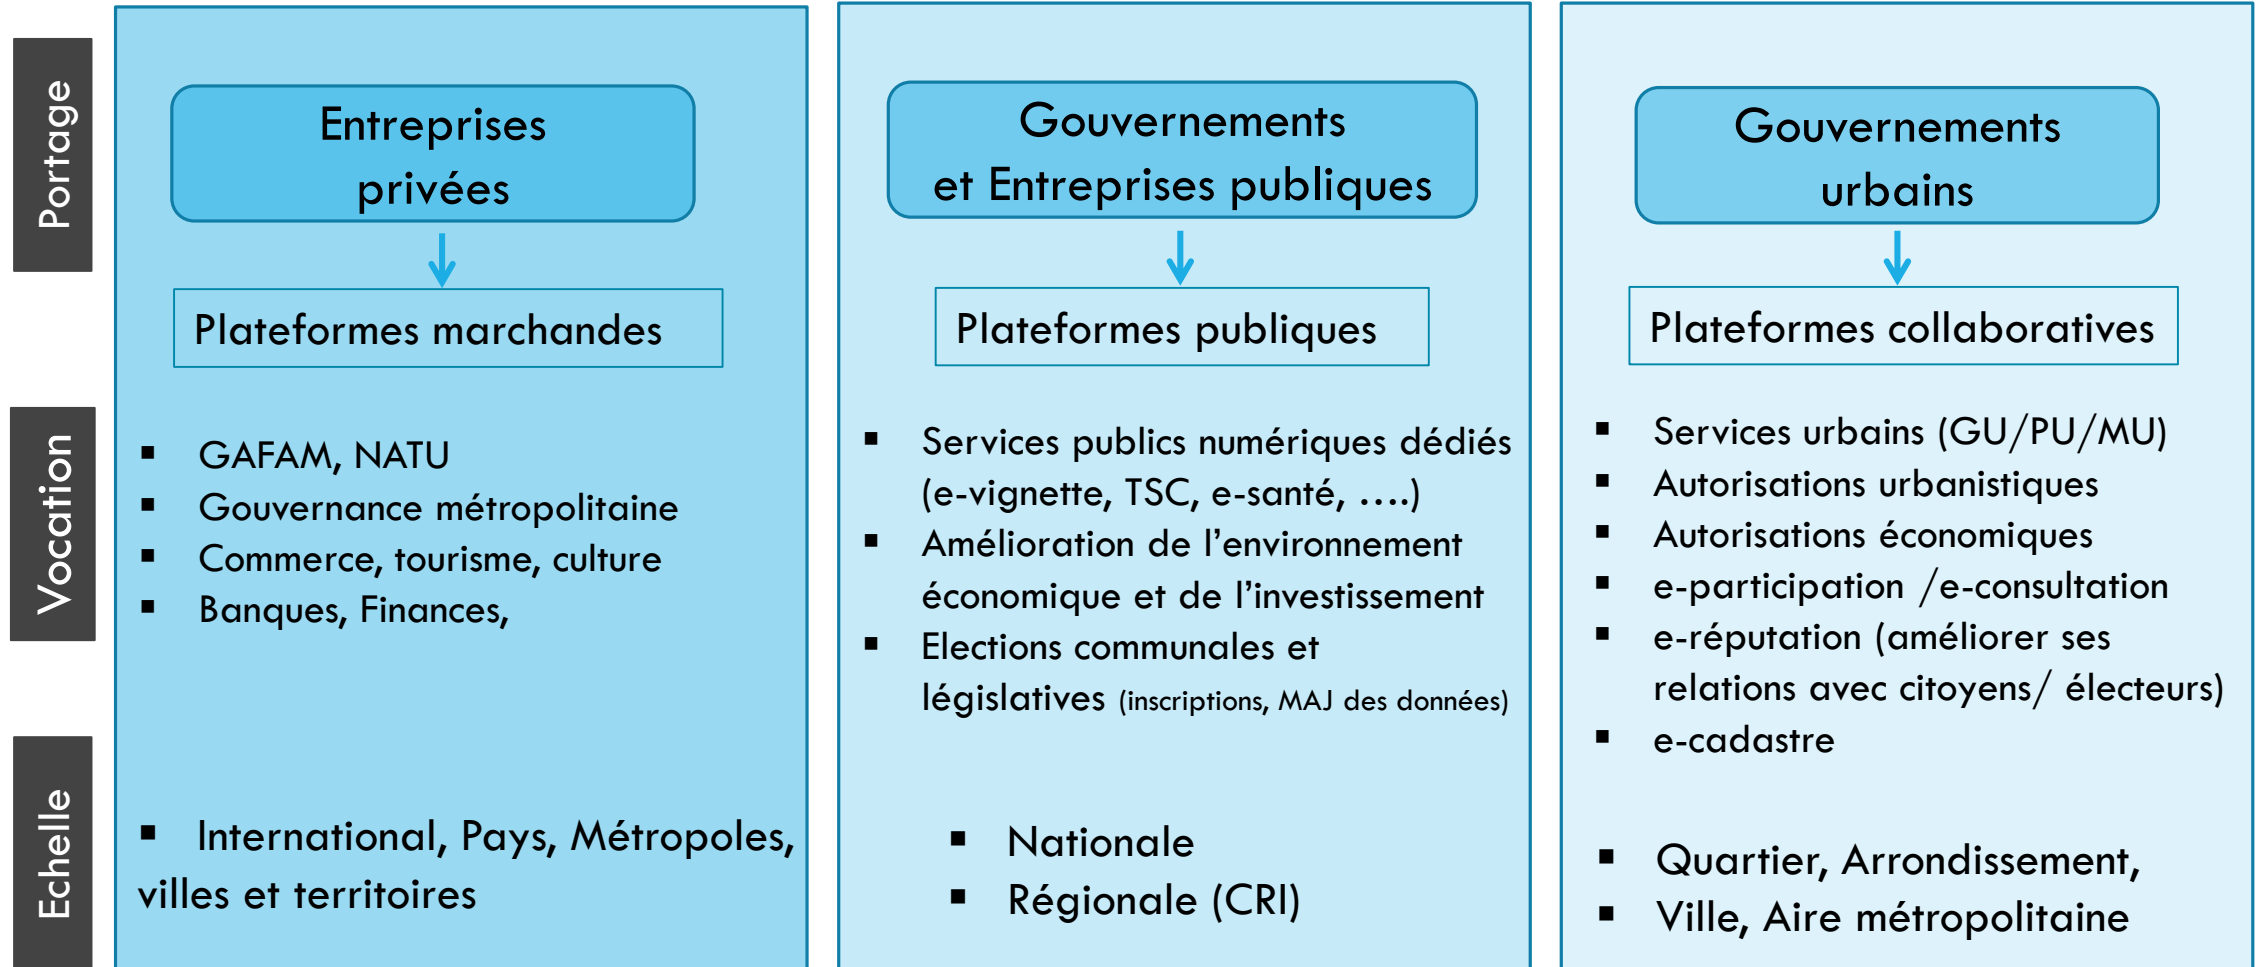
Portage

Vocation

Echelle

Entreprises privées

Plateformes marchandes

- GAFAM, NATU
- Gouvernance métropolitaine
- Commerce, tourisme, culture
- Banques, Finances,

- International, Pays, Métropoles, villes et territoires

Gouvernements et Entreprises publiques

Plateformes publiques

- Services publics numériques dédiés (e-vignette, TSC, e-santé, ….)
- Amélioration de l'environnement économique et de l'investissement
- Elections communales et législatives (inscriptions, MAJ des données)

- Nationale
- Régionale (CRI)

Gouvernements urbains

Plateformes collaboratives

- Services urbains (GU/PU/MU)
- Autorisations urbanistiques
- Autorisations économiques
- e-participation /e-consultation
- e-réputation (améliorer ses relations avec citoyens/ électeurs)
- e-cadastre

- Quartier, Arrondissement,
- Ville, Aire métropolitaine